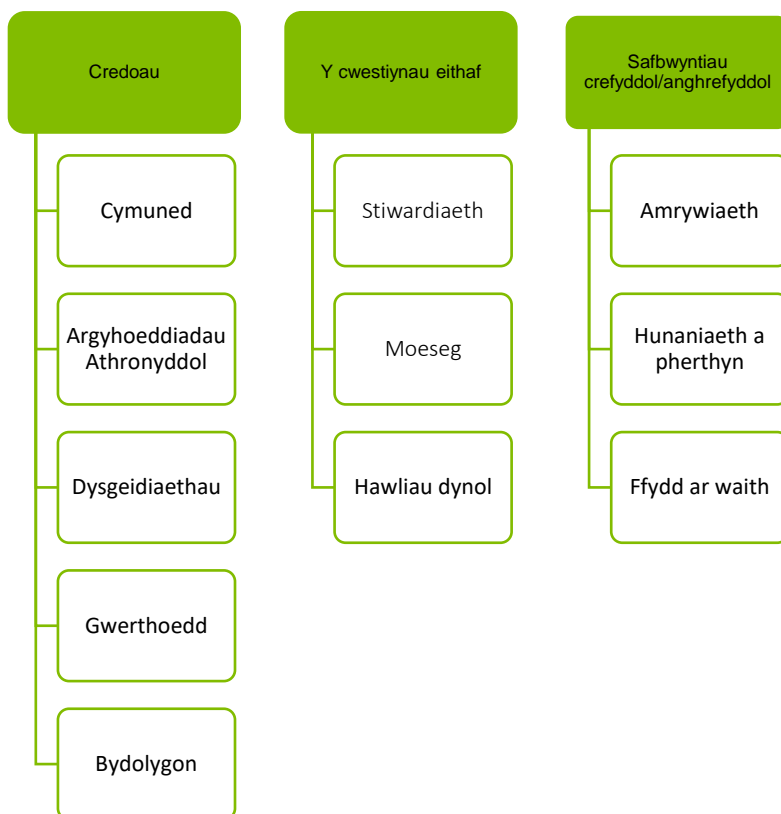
Credoau

Cymuned

Argyhoeddiadau Athronyddol

Dysgeidiaethau

Gwerthoedd

Bydolygon

Y cwestiynau eithaf

Stiwardiaeth

Moeseg

Hawliau dynol

Safbwyntiau crefyddol/anghrefyddol

Amrywiaeth

Hunaniaeth a pherthyn

Ffydd ar waith